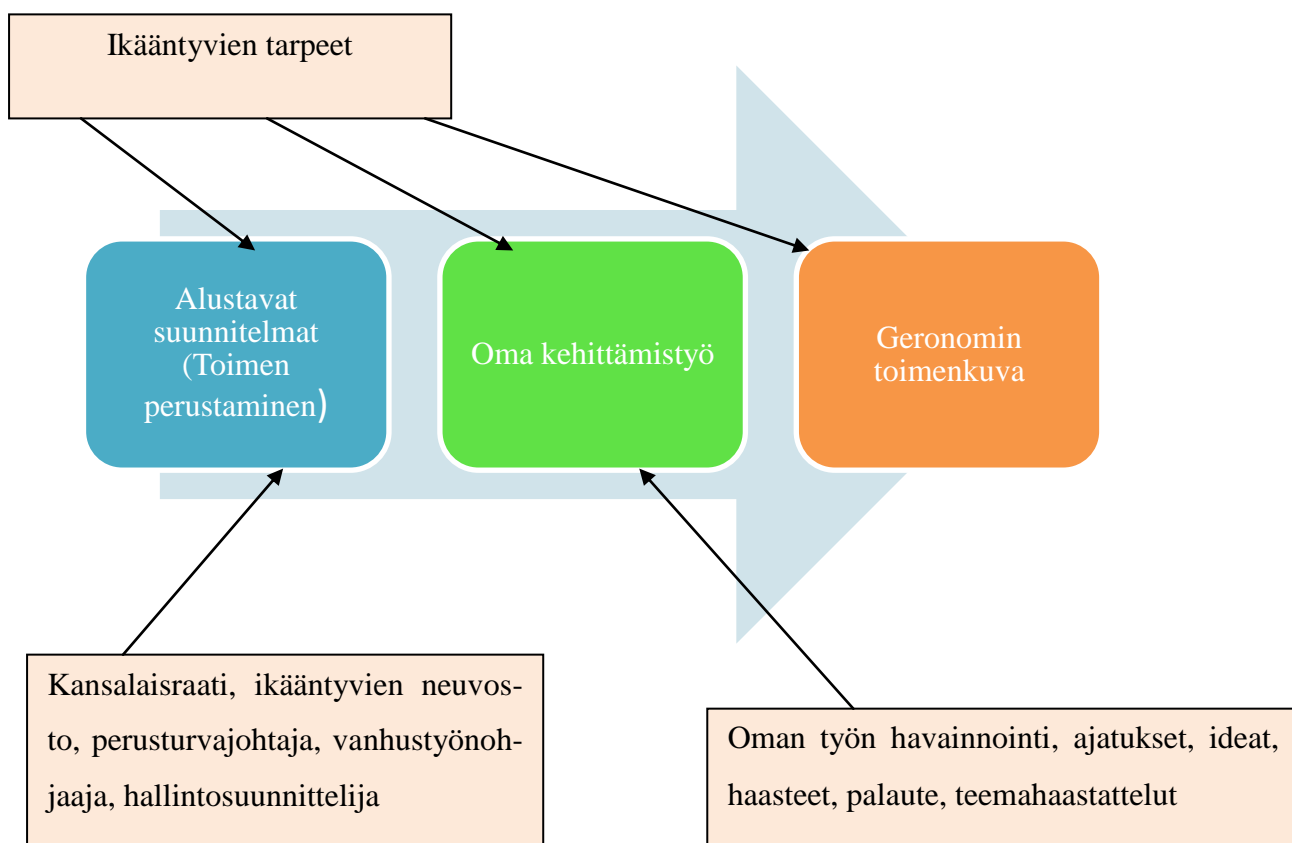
Ikääntyvien tarpeet

Alustavat suunnitelmat (Toimen perustaminen)

Oma kehittämistyö

Geronomin toimenkuva

Kansalaisraati, ikääntyvien neuvosto, perusturvajohtaja, vanhustyönohjaaja, hallintosuunnittelija

Oman työn havainnointi, ajatukset, ideat, haasteet, palaute, teemahaastattelut